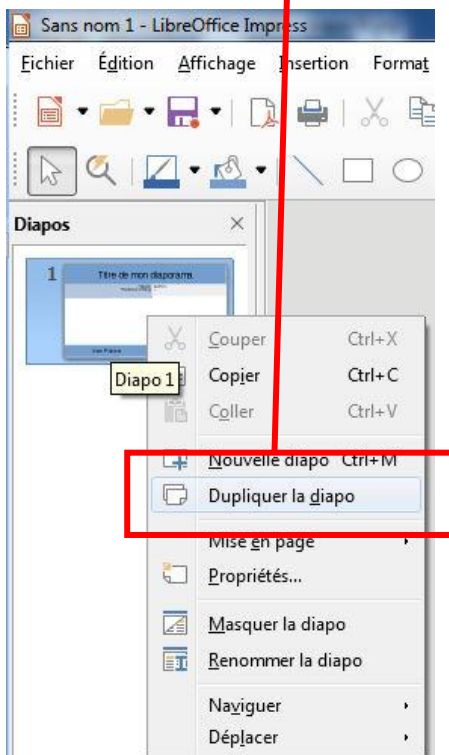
Sans nom 1 - LibreOffice Impress

Fichier Édition Affichage Insertion Format

Diapos ×

1

Titre de mon diaporama

Diapo 1

Couper Ctrl+X
Copier Ctrl+C
Coller Ctrl+V

Nouvelle diapo Ctrl+M
Dupliquer la diapo
Mise en page
Propriétés...
Masquer la diapo
Renommer la diapo
Naviguer
Déplacer